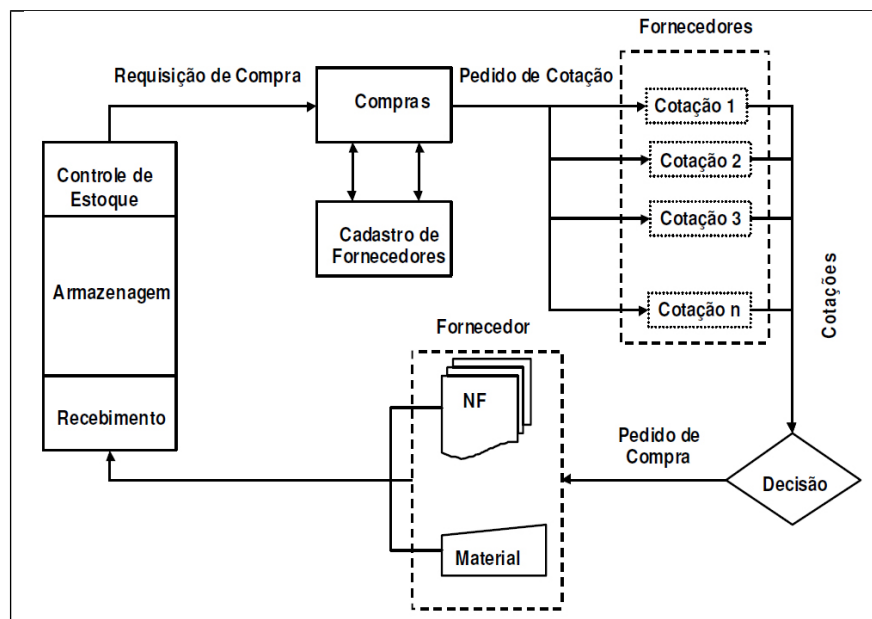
Fornecedores

Requisição de Compra

Pedido de Cotação

Compras

Cotação 1

Cotação 2

Cotação 3

Cotação n

Controle de Estoque

Armazenagem

Recebimento

Cadastro de Fornecedores

Cotações

Fornecedor

NF

Material

Pedido de Compra

Decisão